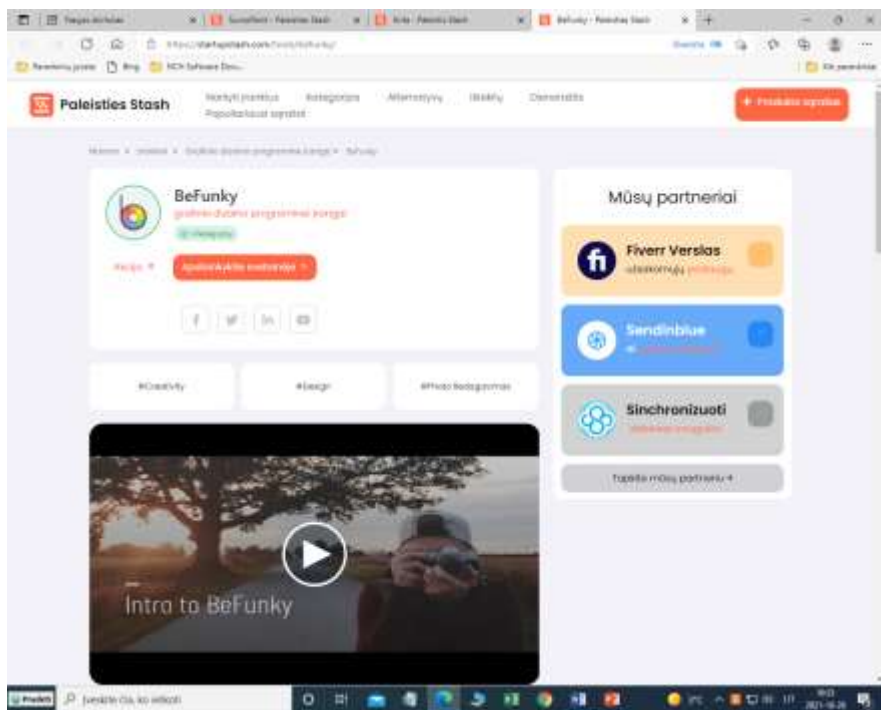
Paleisties Stash

Naršyti įrankius
Populiariausi sąrašai
Kategorijos
Alternatyvų
Ištekliai
Demonstdits

+ Produkto sąrašas

BeFunky

Vaizdo įrašas

Intro to BeFunky

Mūsų partneriai

Fiverr Verslas

Sendinblue

Sinchronizuoti

Tapkite mūsų partneriu →

Pradėti

Įveskite čia, ko ieškoti